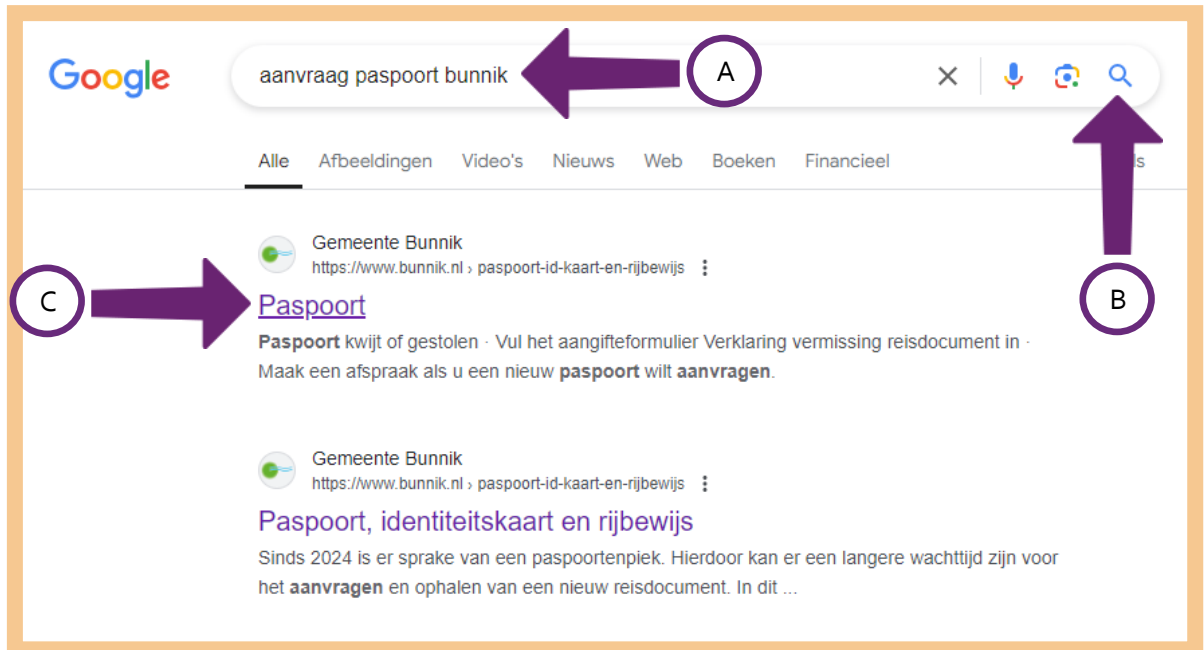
Google

aanvraag paspoort bunnik

A

Alle Afbeeldingen Video's Nieuws Web Boeken Financieel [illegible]ls

B

Gemeente Bunnik
https://www.bunnik.nl › paspoort-id-kaart-en-rijbewijs

C

Paspoort

**Paspoort** kwijt of gestolen · Vul het aangifteformulier Verklaring vermissing reisdocument in · Maak een afspraak als u een nieuw **paspoort** wilt **aanvragen**.

Gemeente Bunnik
https://www.bunnik.nl › paspoort-id-kaart-en-rijbewijs

Paspoort, identiteitskaart en rijbewijs

Sinds 2024 is er sprake van een paspoortenpiek. Hierdoor kan er een langere wachttijd zijn voor het **aanvragen** en ophalen van een nieuw reisdocument. In dit ...